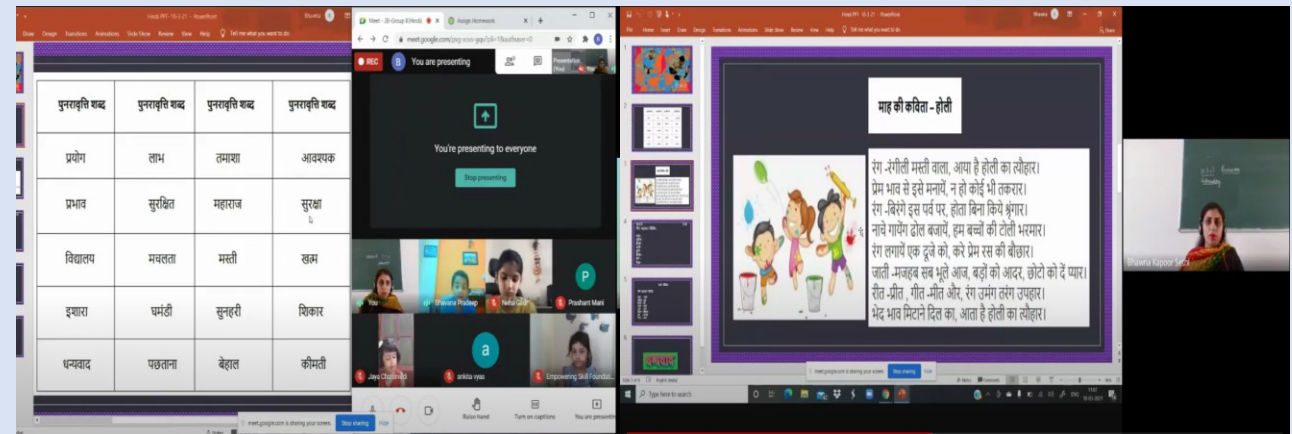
Hindi PPT - 16.3.21 - PowerPoint

Draw Design Transitions Animations Slide Show Review View Help Tell me what you want to do

| पुनरावृत्ति शब्द | पुनरावृत्ति शब्द | पुनरावृत्ति शब्द | पुनरावृत्ति शब्द |
|---|---|---|---|
| प्रयोग | लाभ | तमाशा | आवश्यक |
| प्रभाव | सुरक्षित | महाराज | सुरक्षा |
| विद्यालय | मचलता | मस्ती | खत्म |
| इशारा | घमंडी | सुनहरी | शिकार |
| धन्यवाद | पछताना | बेहाल | कीमती |

meet.google.com is sharing your screen. Stop sharing Hide

Meet - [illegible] Assign Homework

REC You are presenting

You're presenting to everyone

Stop presenting

You Bhavana Pradeep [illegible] Prashant Mani

Jaya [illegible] ankita vyas Empowering Skill Foundat...

Raise hand Turn on captions You are presenting

Hindi PPT - 16.3.21 - PowerPoint

File Home Insert Draw Design Transitions Animations Slide Show Review View Help Tell me what you want to do

माह की कविता - होली

रंग -रंगीली मस्ती वाला, आया है होली का त्यौहार।
प्रेम भाव से इसे मनायें, न हो कोई भी तकरार।
रंग -बिरंगे इस पर्व पर, होता बिना किये श्रृंगार।
नाचे गायें ढोल बजायें, हम बच्चों की टोली भरमार।
रंग लगायें एक दूजे को, करे प्रेम रस की बौछार।
जाति -मजहब सब भूले आज, बड़ों को आदर, छोटो को दें प्यार।
रीत -प्रीत , गीत -मीत और, रंग उमंग तरंग उपहार।
भेद भाव मिटाने दिल का, आता है होली का त्यौहार।

meet.google.com is sharing your screen. Stop sharing Hide

Type here to search

Bhawna Kapoor Sethi